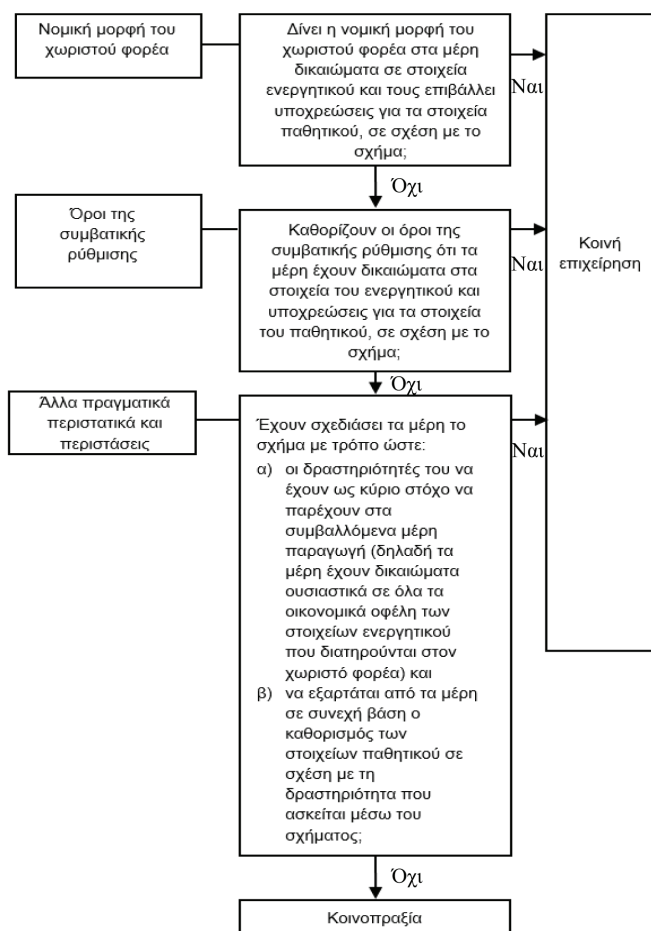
Νομική μορφή του χωριστού φορέα

Δίνει η νομική μορφή του χωριστού φορέα στα μέρη δικαιώματα σε στοιχεία ενεργητικού και τους επιβάλλει υποχρεώσεις για τα στοιχεία παθητικού, σε σχέση με το σχήμα;

Ναι

Όχι

Όροι της συμβατικής ρύθμισης

Καθορίζουν οι όροι της συμβατικής ρύθμισης ότι τα μέρη έχουν δικαιώματα στα στοιχεία του ενεργητικού και υποχρεώσεις για τα στοιχεία του παθητικού, σε σχέση με το σχήμα;

Ναι

Κοινή επιχείρηση

Όχι

Άλλα πραγματικά περιστατικά και περιστάσεις

Έχουν σχεδιάσει τα μέρη το σχήμα με τρόπο ώστε:

α) οι δραστηριότητές του να έχουν ως κύριο στόχο να παρέχουν στα συμβαλλόμενα μέρη παραγωγή (δηλαδή τα μέρη έχουν δικαιώματα ουσιαστικά σε όλα τα οικονομικά οφέλη των στοιχείων ενεργητικού που διατηρούνται στον χωριστό φορέα) και

β) να εξαρτάται από τα μέρη σε συνεχή βάση ο καθορισμός των στοιχείων παθητικού σε σχέση με τη δραστηριότητα που ασκείται μέσω του σχήματος;

Ναι

Όχι

Κοινοπραξία